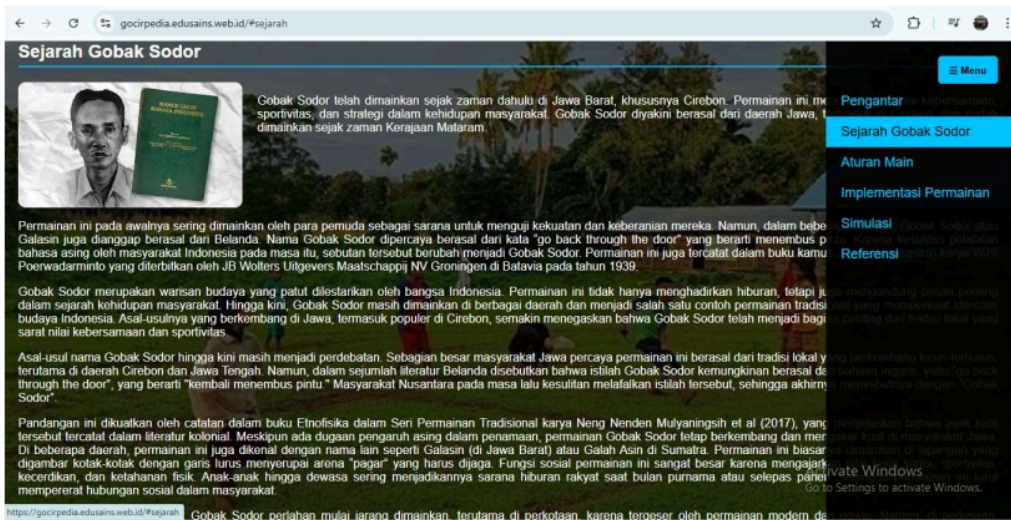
gocirpedia.edusains.web.id/#sejarah

Sejarah Gobak Sodor

≡ Menu

Pengantar
Sejarah Gobak Sodor
Aturan Main
Implementasi Permainan
Simulasi
Referensi

Gobak Sodor telah dimainkan sejak zaman dahulu di Jawa Barat, khususnya Cirebon. Permainan ini me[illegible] sportivitas, dan strategi dalam kehidupan masyarakat. Gobak Sodor diyakini berasal dari daerah Jawa, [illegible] dimainkan sejak zaman Kerajaan Mataram.

Permainan ini pada awalnya sering dimainkan oleh para pemuda sebagai sarana untuk menguji kekuatan dan keberanian mereka. Namun, dalam bebe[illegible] Gobak Sodor atau Galasin juga dianggap berasal dari Belanda. Nama Gobak Sodor dipercaya berasal dari kata "go back through the door" yang berarti menembus p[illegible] bahasa asing oleh masyarakat Indonesia pada masa itu, sebutan tersebut berubah menjadi Gobak Sodor. Permainan ini juga tercatat dalam buku kamu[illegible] Poerwadarminto yang diterbitkan oleh JB Wolters Uitgevers Maatschappij NV Groningen di Batavia pada tahun 1939.

Gobak Sodor merupakan warisan budaya yang patut dilestarikan oleh bangsa Indonesia. Permainan ini tidak hanya menghadirkan hiburan, tetapi ju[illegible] dalam sejarah kehidupan masyarakat. Hingga kini, Gobak Sodor masih dimainkan di berbagai daerah dan menjadi salah satu contoh permainan tradisi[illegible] budaya Indonesia. Asal-usulnya yang berkembang di Jawa, termasuk populer di Cirebon, semakin menegaskan bahwa Gobak Sodor telah menjadi bag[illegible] sarat nilai kebersamaan dan sportivitas.

Asal-usul nama Gobak Sodor hingga kini masih menjadi perdebatan. Sebagian besar masyarakat Jawa percaya permainan ini berasal dari tradisi lokal y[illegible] terutama di daerah Cirebon dan Jawa Tengah. Namun, dalam sejumlah literatur Belanda disebutkan bahwa istilah Gobak Sodor kemungkinan berasal d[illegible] through the door", yang berarti "kembali menembus pintu." Masyarakat Nusantara pada masa lalu kesulitan melafalkan istilah tersebut, sehingga akhirn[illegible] Sodor".

Pandangan ini dikuatkan oleh catatan dalam buku Etnofisika dalam Seri Permainan Tradisional karya Neng Nenden Mulyaningsih et al (2017), yang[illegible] tersebut tercatat dalam literatur kolonial. Meskipun ada dugaan pengaruh asing dalam penamaan, permainan Gobak Sodor tetap berkembang dan me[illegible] Di beberapa daerah, permainan ini juga dikenal dengan nama lain seperti Galasin (di Jawa Barat) atau Galah Asin di Sumatra. Permainan ini biasan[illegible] digambar kotak-kotak dengan garis lurus menyerupai arena "pagar" yang harus dijaga. Fungsi sosial permainan ini sangat besar karena mengajar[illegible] kecerdikan, dan ketahanan fisik. Anak-anak hingga dewasa sering menjadikannya sarana hiburan rakyat saat bulan purnama atau selepas pane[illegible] mempererat hubungan sosial dalam masyarakat.

https://gocirpedia.edusains.web.id/#sejarah Gobak Sodor perlahan mulai jarang dimainkan, terutama di perkotaan, karena tergeser oleh permainan modern d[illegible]

Activate Windows
Go to Settings to activate Windows.